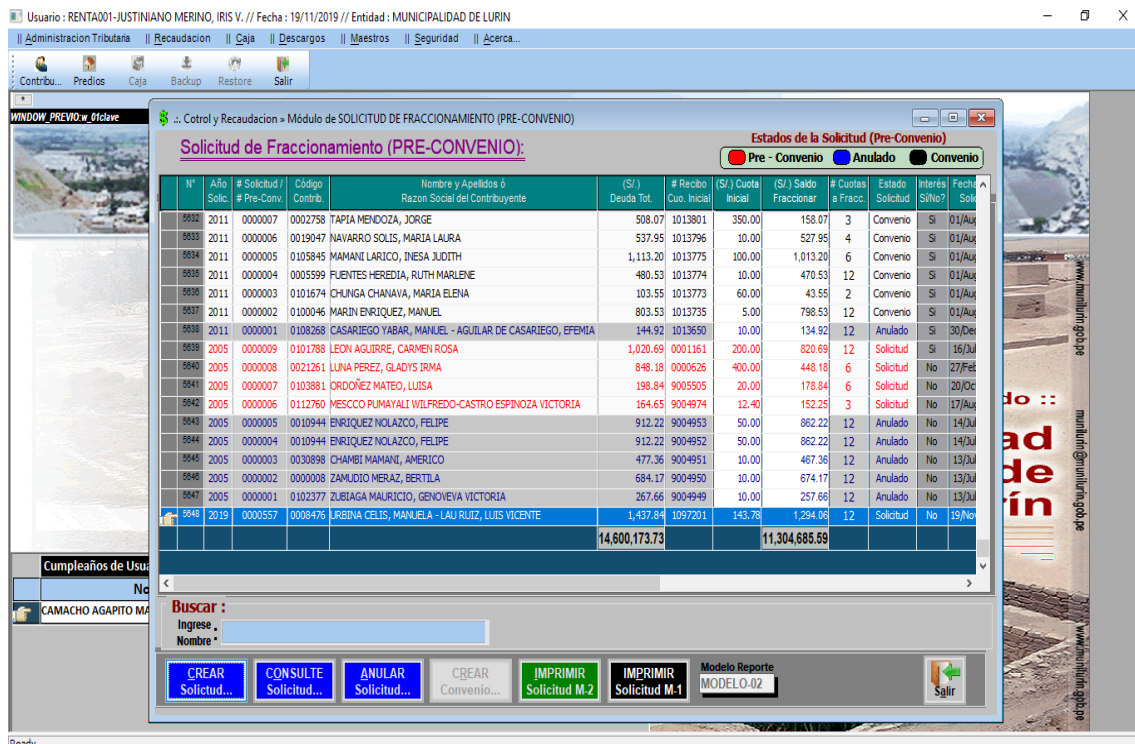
Usuario : RENTA001-JUSTINIANO MERINO, IRIS V. // Fecha : 19/11/2019 // Entidad : MUNICIPALIDAD DE LURIN

|| Administracion Tributaria || Recaudacion || Caja || Descargos || Maestros || Seguridad || Acerca...

Contribu... Predios Caja Backup Restore Salir

WINDOW_PREVIO:w_01clave

.:. Cotrol y Recaudacion » Módulo de SOLICITUD DE FRACCIONAMIENTO (PRE-CONVENIO)

Solicitud de Fraccionamiento (PRE-CONVENIO):

Estados de la Solicitud (Pre-Convenio)
Pre - Convenio Anulado Convenio

| N° | Año Solic. | # Solicitud / # Pre-Conv. | Código Contrib. | Nombre y Apellidos ó Razon Social del Contribuyente | (S/.) Deuda Tot. | # Recibo Cuo. Inicial | (S/.) Cuota Inicial | (S/.) Saldo Fraccionar | # Cuotas a Fracc. | Estado Solicitud | Interés Si/No? | Fecha Soli |
|---|---|---|---|---|---|---|---|---|---|---|---|---|
| 5632 | 2011 | 0000007 | 0002758 | TAPIA MENDOZA, JORGE | 508.07 | 1013801 | 350.00 | 158.07 | 3 | Convenio | Si | 01/Aug |
| 5633 | 2011 | 0000006 | 0019047 | NAVARRO SOLIS, MARIA LAURA | 537.95 | 1013796 | 10.00 | 527.95 | 4 | Convenio | Si | 01/Aug |
| 5634 | 2011 | 0000005 | 0105845 | MAMANI LARICO, INESA JUDITH | 1,113.20 | 1013775 | 100.00 | 1,013.20 | 6 | Convenio | Si | 01/Aug |
| 5635 | 2011 | 0000004 | 0005599 | FUENTES HEREDIA, RUTH MARLENE | 480.53 | 1013774 | 10.00 | 470.53 | 12 | Convenio | Si | 01/Aug |
| 5636 | 2011 | 0000003 | 0101674 | CHUNGA CHANAVA, MARIA ELENA | 103.55 | 1013773 | 60.00 | 43.55 | 2 | Convenio | Si | 01/Aug |
| 5637 | 2011 | 0000002 | 0100046 | MARIN ENRIQUEZ, MANUEL | 803.53 | 1013735 | 5.00 | 798.53 | 12 | Convenio | Si | 01/Aug |
| 5638 | 2011 | 0000001 | 0108268 | CASARIEGO YABAR, MANUEL - AGUILAR DE CASARIEGO, EFEMIA | 144.92 | 1013650 | 10.00 | 134.92 | 12 | Anulado | Si | 30/Dec |
| 5639 | 2005 | 0000009 | 0101788 | LEON AGUIRRE, CARMEN ROSA | 1,020.69 | 0001161 | 200.00 | 820.69 | 12 | Solicitud | Si | 16/Jul |
| 5640 | 2005 | 0000008 | 0021261 | LUNA PEREZ, GLADYS IRMA | 848.18 | 0000626 | 400.00 | 448.18 | 6 | Solicitud | No | 27/Feb |
| 5641 | 2005 | 0000007 | 0103881 | ORDOÑEZ MATEO, LUISA | 198.84 | 9005505 | 20.00 | 178.84 | 6 | Solicitud | No | 20/Oc |
| 5642 | 2005 | 0000006 | 0112760 | MESCCO PUMAYALI WILFREDO-CASTRO ESPINOZA VICTORIA | 164.65 | 9004974 | 12.40 | 152.25 | 3 | Solicitud | No | 17/Aug |
| 5643 | 2005 | 0000005 | 0010944 | ENRIQUEZ NOLAZCO, FELIPE | 912.22 | 9004953 | 50.00 | 862.22 | 12 | Anulado | No | 14/Jul |
| 5644 | 2005 | 0000004 | 0010944 | ENRIQUEZ NOLAZCO, FELIPE | 912.22 | 9004952 | 50.00 | 862.22 | 12 | Anulado | No | 14/Jul |
| 5645 | 2005 | 0000003 | 0030898 | CHAMBI MAMANI, AMERICO | 477.36 | 9004951 | 10.00 | 467.36 | 12 | Anulado | No | 13/Jul |
| 5646 | 2005 | 0000002 | 0000008 | ZAMUDIO MERAZ, BERTILA | 684.17 | 9004950 | 10.00 | 674.17 | 12 | Anulado | No | 13/Jul |
| 5647 | 2005 | 0000001 | 0102377 | ZUBIAGA MAURICIO, GENOVEVA VICTORIA | 267.66 | 9004949 | 10.00 | 257.66 | 12 | Anulado | No | 13/Jul |
| 5648 | 2019 | 0000557 | 0008476 | URBINA CELIS, MANUELA - LAU RUIZ, LUIS VICENTE | 1,437.84 | 1097201 | 143.78 | 1,294.06 | 12 | Solicitud | No | 19/Nov |
| | | | | | 14,600,173.73 | | | 11,304,685.59 | | | | |

Buscar :
Ingrese Nombre :

CREAR Solicitud...
CONSULTE Solicitud...
ANULAR Solicitud...
CREAR Convenio...
IMPRIMIR Solicitud M-2
IMPRIMIR Solicitud M-1
Modelo Reporte
MODELO-02
Salir

Cumpleaños de Usua
No
CAMACHO AGAPITO MA

do ::
ad
de
rín

www.munilurin.gob.pe
munilurin@munilurin.gob.pe
www.munilurin.gob.pe

Ready